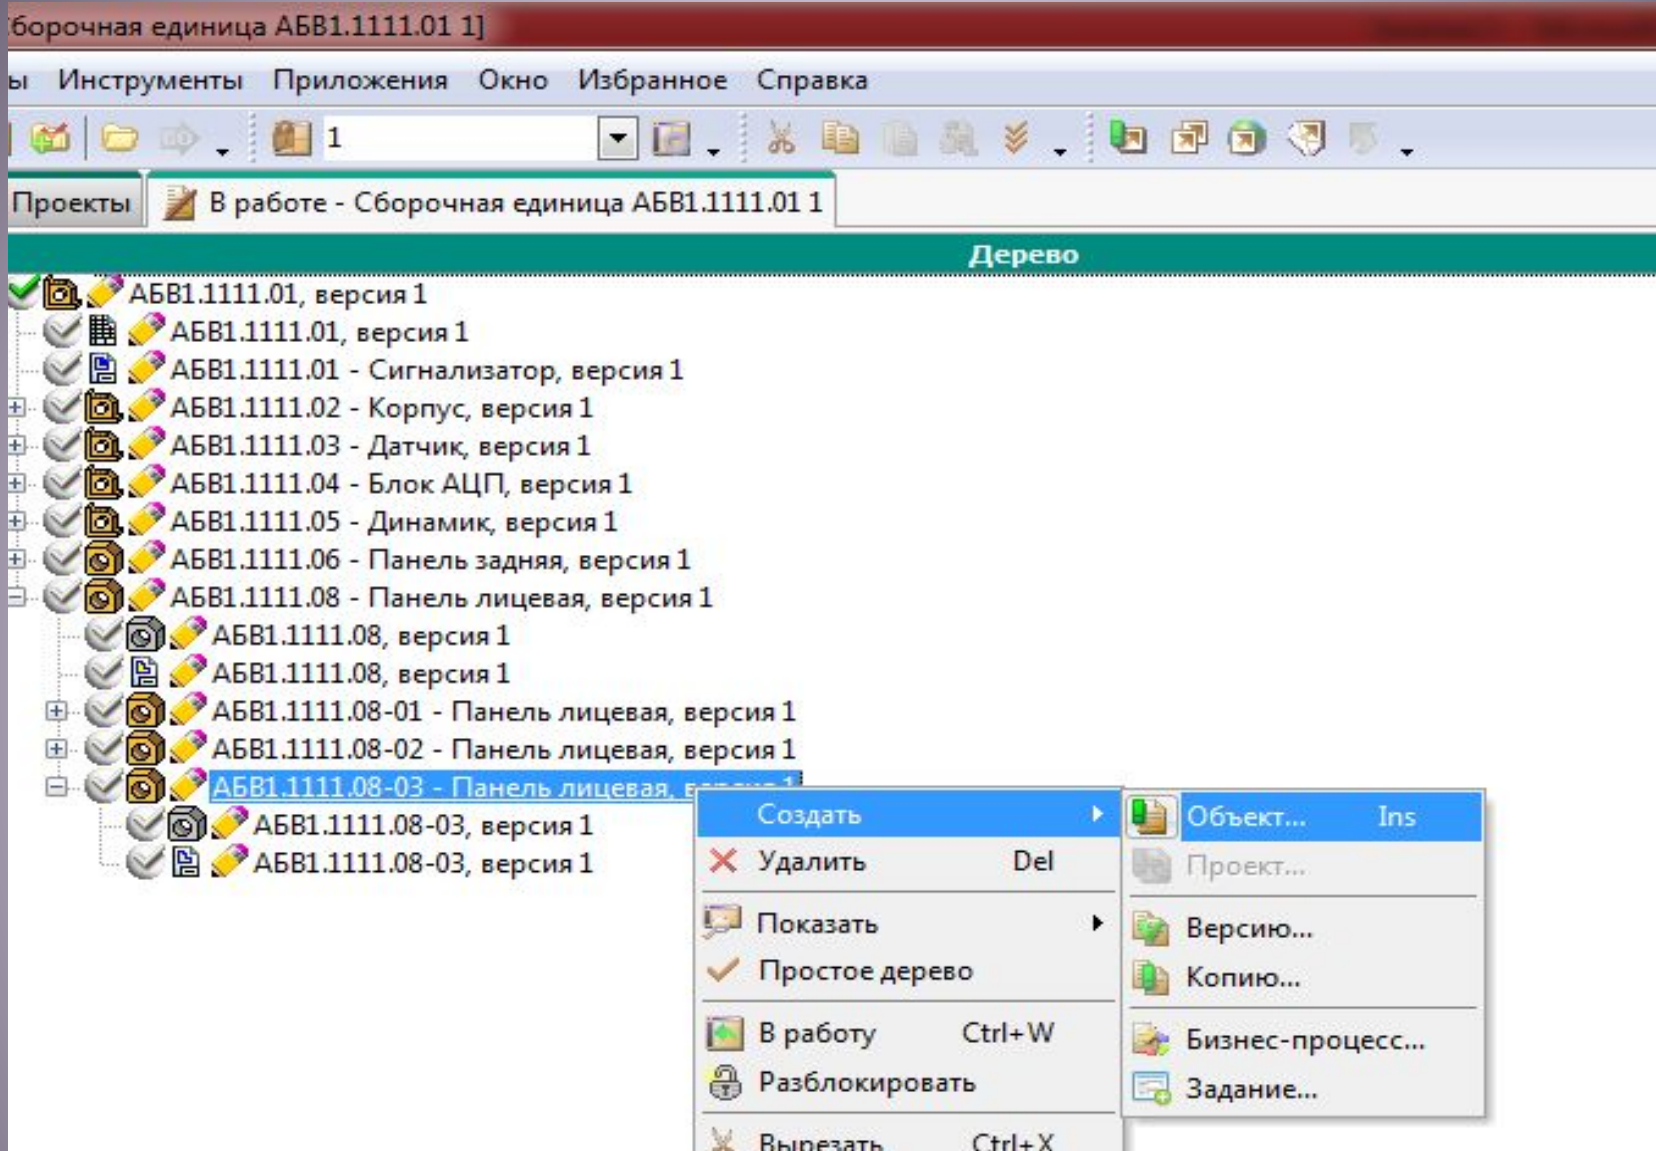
борочная единица АБВ1.1111.01 1]

ы Инструменты Приложения Окно Избранное Справка

1

Проекты | В работе - Сборочная единица АБВ1.1111.01 1

Дерево

АБВ1.1111.01, версия 1
АБВ1.1111.01, версия 1
АБВ1.1111.01 - Сигнализатор, версия 1
АБВ1.1111.02 - Корпус, версия 1
АБВ1.1111.03 - Датчик, версия 1
АБВ1.1111.04 - Блок АЦП, версия 1
АБВ1.1111.05 - Динамик, версия 1
АБВ1.1111.06 - Панель задняя, версия 1
АБВ1.1111.08 - Панель лицевая, версия 1
АБВ1.1111.08, версия 1
АБВ1.1111.08, версия 1
АБВ1.1111.08-01 - Панель лицевая, версия 1
АБВ1.1111.08-02 - Панель лицевая, версия 1
АБВ1.1111.08-03 - Панель лицевая, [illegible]
АБВ1.1111.08-03, версия 1
АБВ1.1111.08-03, версия 1

Создать
Удалить Del
Показать
Простое дерево
В работу Ctrl+W
Разблокировать
Вырезать Ctrl+X

Объект... Ins
Проект...
Версию...
Копию...
Бизнес-процесс...
Задание...